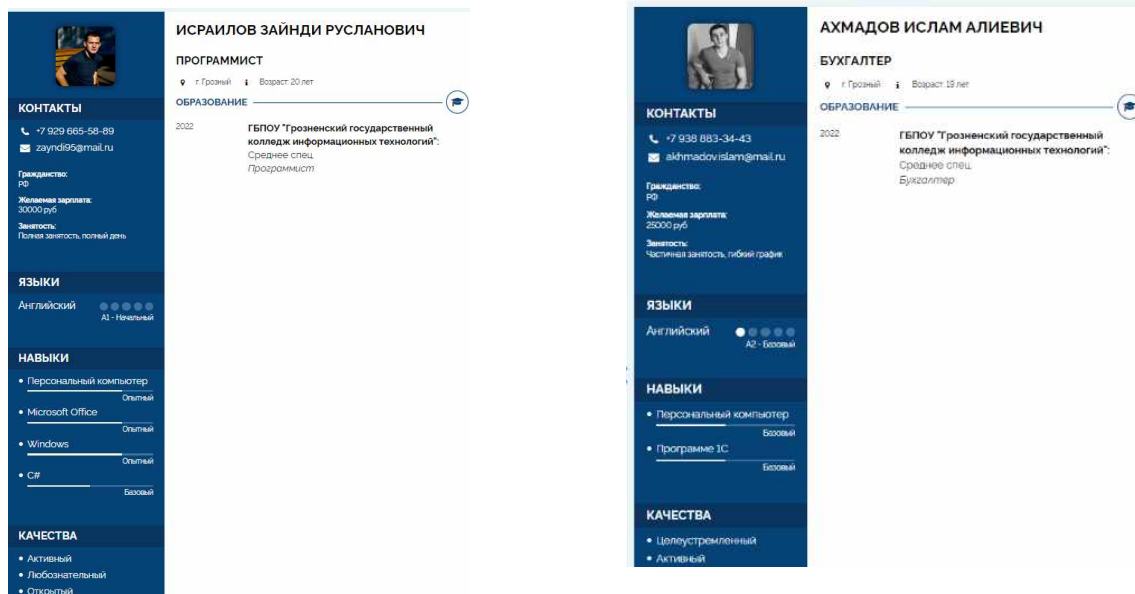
ИСРАИЛОВ ЗАЙНДИ РУСЛАНОВИЧ

ПРОГРАММИСТ

г. Грозный Возраст 20 лет

КОНТАКТЫ

+7 929 665-58-89

zayndi95@mail.ru

Гражданство:
РФ

Желаемая зарплата:
30000 руб

Занятость:
Полная занятость, полный день

ОБРАЗОВАНИЕ

2022 ГБПОУ "Грозненский государственный колледж информационных технологий":
Среднее спец.
Программист

ЯЗЫКИ

Английский A1 - Начальный

НАВЫКИ

• Персональный компьютер Опытный
• Microsoft Office Опытный
• Windows Опытный
• C# Базовый

КАЧЕСТВА

• Активный
• Любознательный
• Открытый

АХМАДОВ ИСЛАМ АЛИЕВИЧ

БУХГАЛТЕР

г. Грозный Возраст 19 лет

КОНТАКТЫ

+7 938 883-34-43

akhmadov.islam@mail.ru

Гражданство:
РФ

Желаемая зарплата:
25000 руб

Занятость:
Частичная занятость, гибкий график

ОБРАЗОВАНИЕ

2022 ГБПОУ "Грозненский государственный колледж информационных технологий":
Среднее спец.
Бухгалтер

ЯЗЫКИ

Английский A2 - Базовый

НАВЫКИ

• Персональный компьютер Базовый
• Программе 1С Базовый

КАЧЕСТВА

• Целеустремленный
• Активный